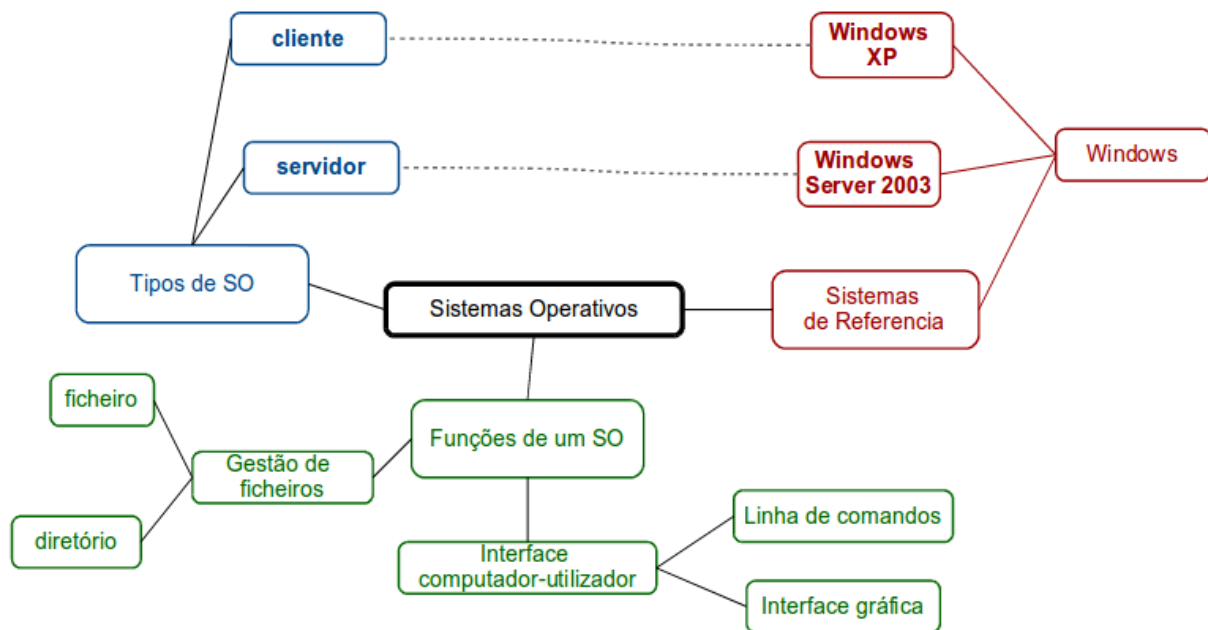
cliente

Windows XP

servidor

Windows Server 2003

Windows

Tipos de SO

Sistemas Operativos

Sistemas de Referencia

ficheiro

Gestão de ficheiros

Funções de um SO

diretório

Linha de comandos

Interface computador-utilizador

Interface gráfica